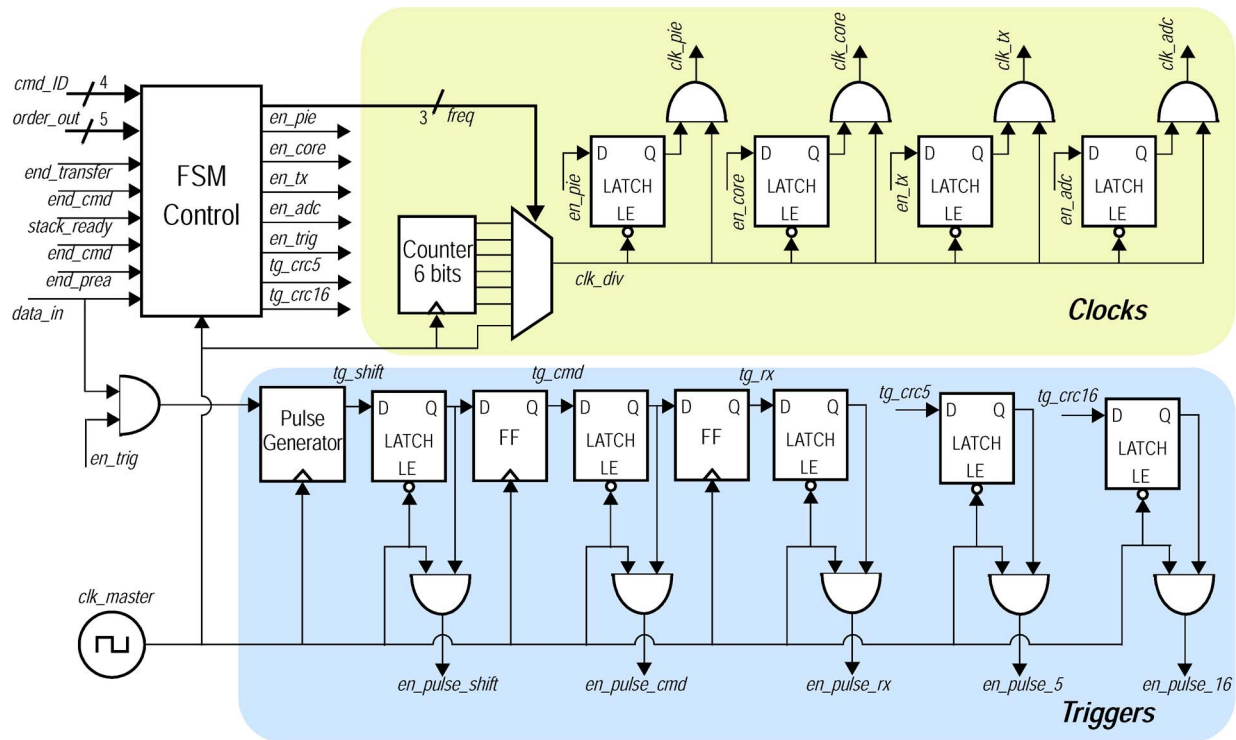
cmd_ID 4
order_out 5
end_transfer
end_cmd
stack_ready
end_cmd
end_prea
data_in

FSM Control

en_pie
en_core
en_tx
en_adc
en_trig
tg_crc5
tg_crc16

3 freq

Counter 6 bits

clk_div

clk_pie
clk_core
clk_tx
clk_adc

en_pie
D Q
LATCH
LE

en_core
D Q
LATCH
LE

en_tx
D Q
LATCH
LE

en_adc
D Q
LATCH
LE

Clocks

en_trig

Pulse Generator

tg_shift
D Q
LATCH
LE

D Q
FF

tg_cmd
D Q
LATCH
LE

D Q
FF

tg_rx
D Q
LATCH
LE

tg_crc5
D Q
LATCH
LE

tg_crc16
D Q
LATCH
LE

clk_master

en_pulse_shift
en_pulse_cmd
en_pulse_rx
en_pulse_5
en_pulse_16

Triggers